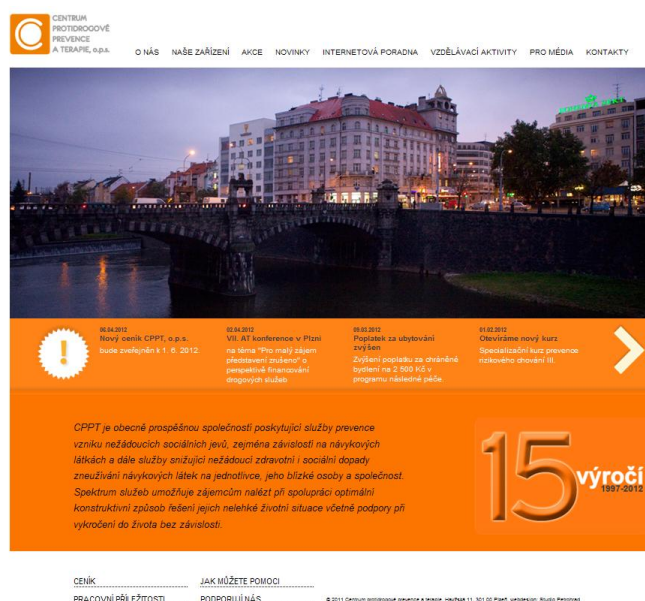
CENTRUM PROTIDROGOVÉ PREVENCE A TERAPIE, o.p.s.

O NÁS NAŠE ZAŘÍZENÍ AKCE NOVINKY INTERNETOVÁ PORADNA VZDĚLÁVACÍ AKTIVITY PRO MÉDIA KONTAKTY

06.04.2012
Nový ceník CPPT, o.p.s.
bude zveřejněn k 1. 6. 2012.

02.04.2012
VII. AT konference v Plzni
na téma "Pro malý zájem představení zrušeno" o perspektivě financování drogových služeb

09.03.2012
Poplatek za ubytování zvýšen
Zvýšení poplatku za chráněné bydlení na 2 500 Kč v programu následné péče.

01.02.2012
Otevíráme nový kurz
Specializační kurz prevence rizikového chování III.

CPPT je obecně prospěšnou společností poskytující služby prevence vzniku nežádoucích sociálních jevů, zejména závislosti na návykových látkách a dále služby snižující nežádoucí zdravotní i sociální dopady zneužívání návykových látek na jednotlivce, jeho blízké osoby a společnost. Spektrum služeb umožňuje zájemcům nalézt při spolupráci optimální konstruktivní způsob řešení jejich nelehké životní situace včetně podpory při vykročení do života bez závislosti.

15 výročí 1997-2012

CENÍK
PRACOVNÍ PŘÍLEŽITOSTI

JAK MŮŽETE POMOCI
PODPORUJÍ NÁS

© 2011 Centrum protidrogové prevence a terapie, Havířská 11, 301 00 Plzeň, webdesign: Studio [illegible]